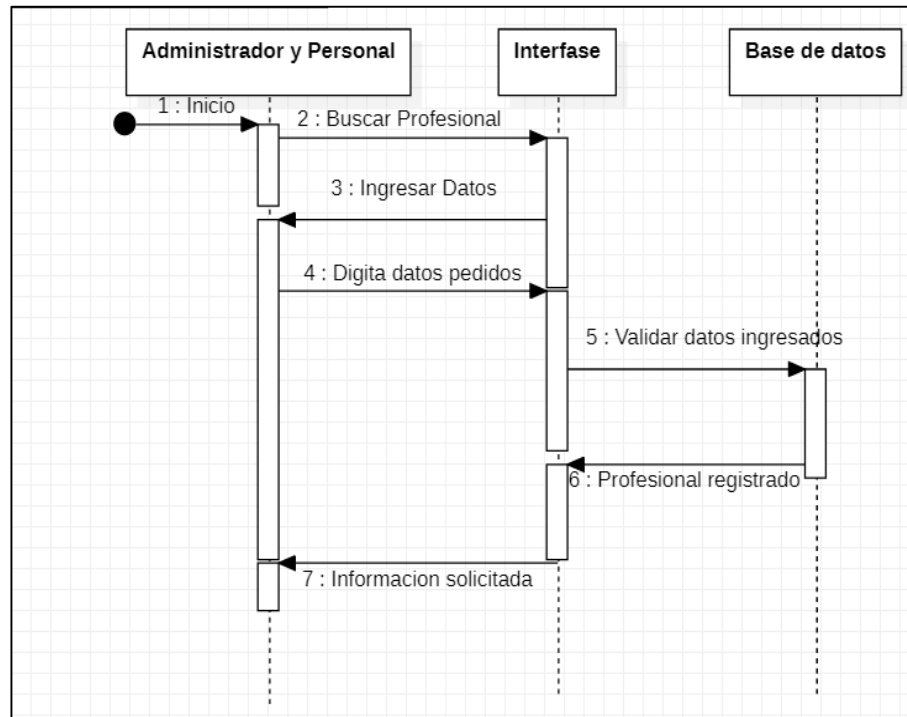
Administrador y Personal

Interfase

Base de datos

1 : Inicio

2 : Buscar Profesional

3 : Ingresar Datos

4 : Digita datos pedidos

5 : Validar datos ingresados

6 : Profesional registrado

7 : Informacion solicitada